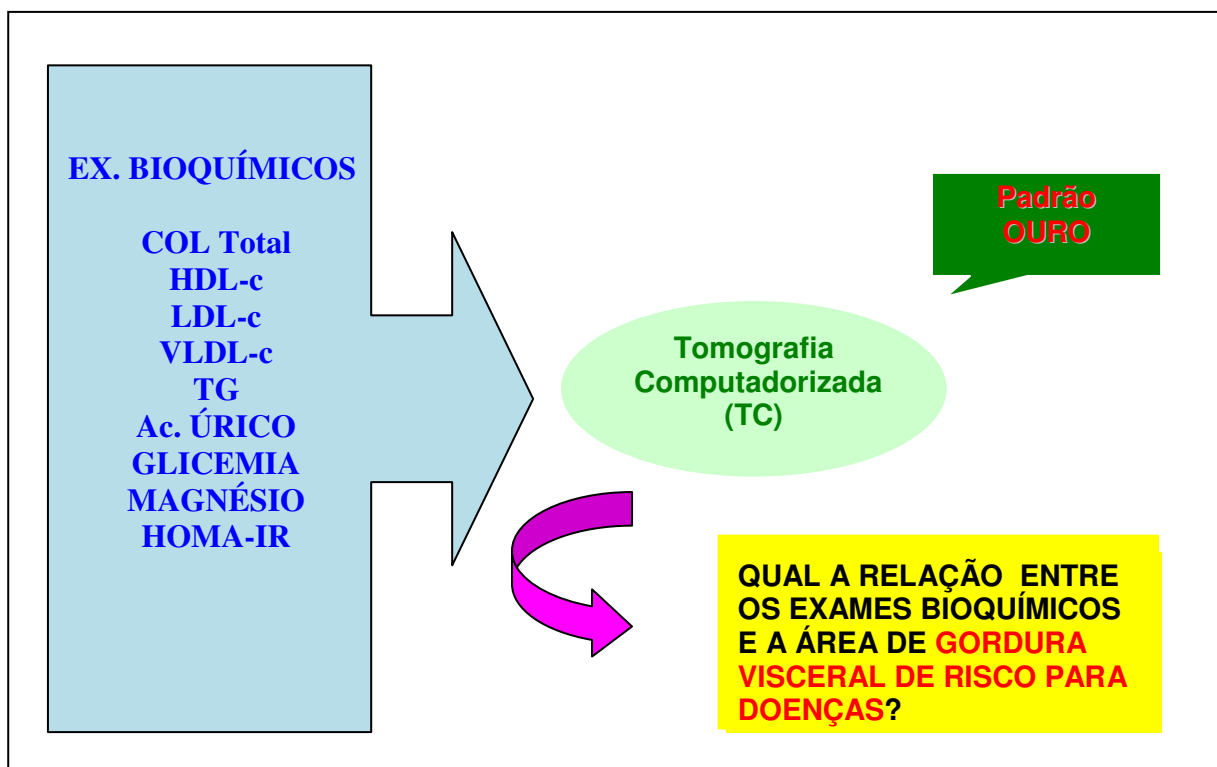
EX. BIOQUÍMICOS

COL Total
HDL-c
LDL-c
VLDL-c
TG
Ac. ÚRICO
GLICEMIA
MAGNÉSIO
HOMA-IR

Padrão OURO

Tomografia Computadorizada (TC)

QUAL A RELAÇÃO ENTRE OS EXAMES BIOQUÍMICOS E A ÁREA DE GORDURA VISCERAL DE RISCO PARA DOENÇAS?